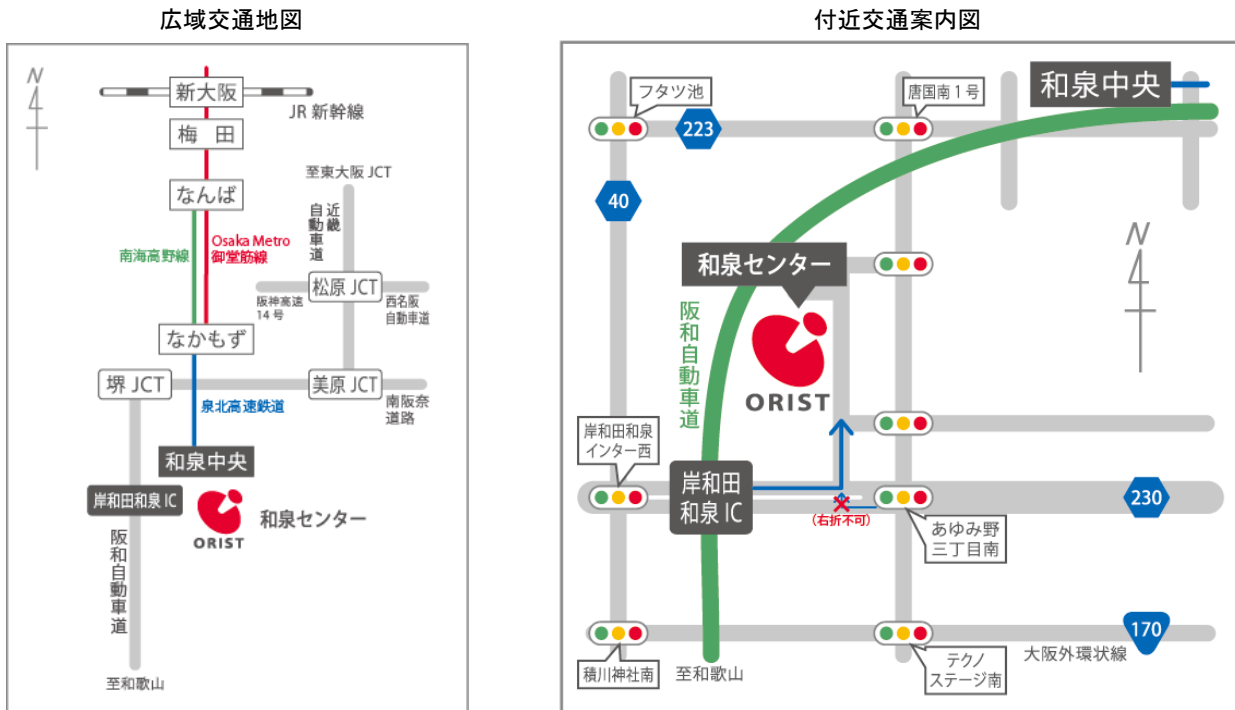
広域交通地図

N

新大阪

JR 新幹線

梅田

なんば

至東大阪 JCT

近畿自動車道

南海高野線

Osaka Metro
御堂筋線

松原 JCT

阪神高速
14 号

西名阪
自動車道

なかもず

堺 JCT

美原 JCT

泉北高速鉄道

南阪奈
道路

和泉中央

岸和田和泉 IC

ORIST

和泉センター

阪和自動車道

至和歌山

付近交通案内図

フタツ池

223

唐国南 1 号

和泉中央

40

N

和泉センター

阪和自動車道

ORIST

岸和田和泉
インター西

岸和田
和泉 IC

(右折不可)

230

あゆみ野
三丁目南

170

大阪外環状線

積川神社南

至和歌山

テクノ
ステージ南